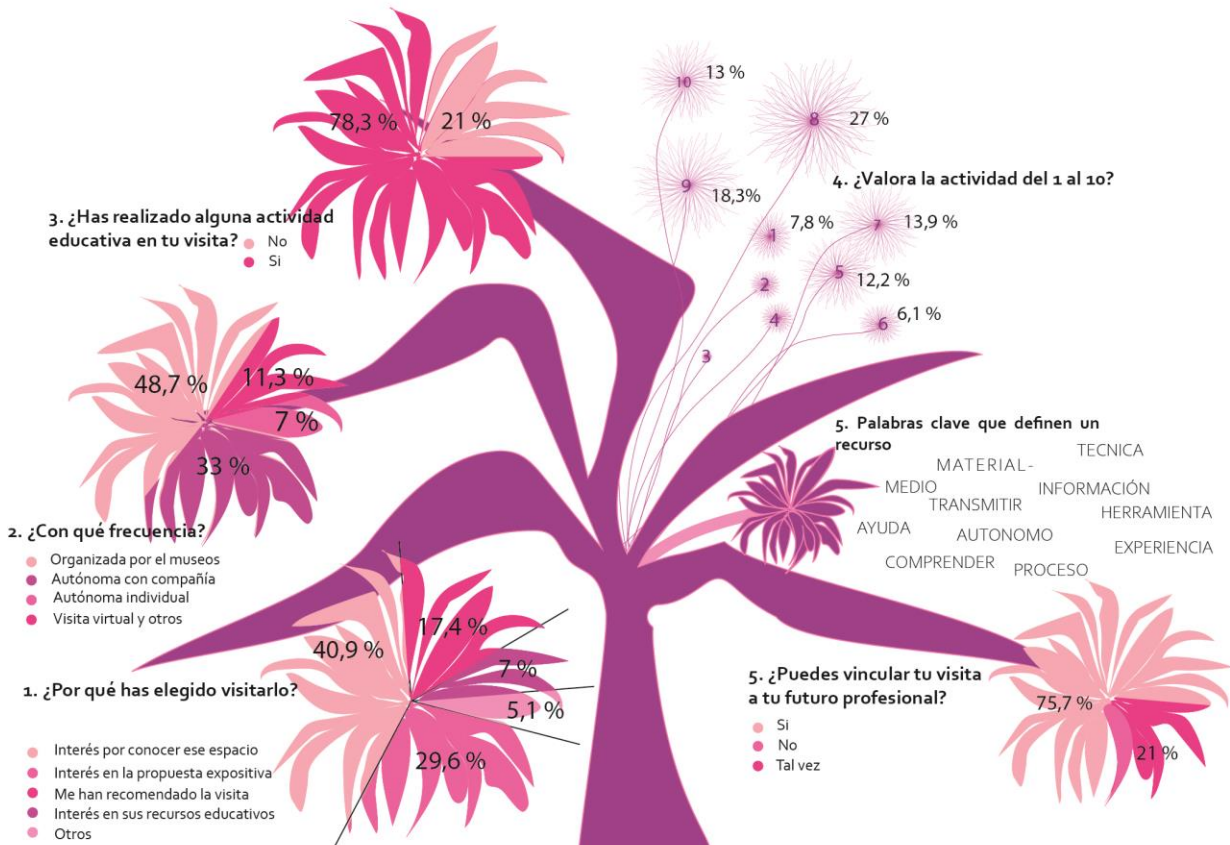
78,3 %
21 %

3. ¿Has realizado alguna actividad educativa en tu visita?
No
Si

10 13 %
8 27 %
9 18,3%
4. ¿Valora la actividad del 1 al 10?
1 7,8 %
7 13,9 %
5 12,2 %
2
4
6 6,1 %
3

48,7 %
11,3 %
7 %
33 %

2. ¿Con qué frecuencia?
Organizada por el museos
Autónoma con compañía
Autónoma individual
Visita virtual y otros

5. Palabras clave que definen un recurso
TECNICA
MATERIAL-
MEDIO
INFORMACIÓN
TRANSMITIR
HERRAMIENTA
AYUDA
AUTONOMO
EXPERIENCIA
COMPRENDER
PROCESO

40,9 %
17,4 %
7 %
5,1 %
29,6 %

1. ¿Por qué has elegido visitarlo?
Interés por conocer ese espacio
Interés en la propuesta expositiva
Me han recomendado la visita
Interés en sus recursos educativos
Otros

5. ¿Puedes vincular tu visita a tu futuro profesional?
Si
No
Tal vez
75,7 %
21 %